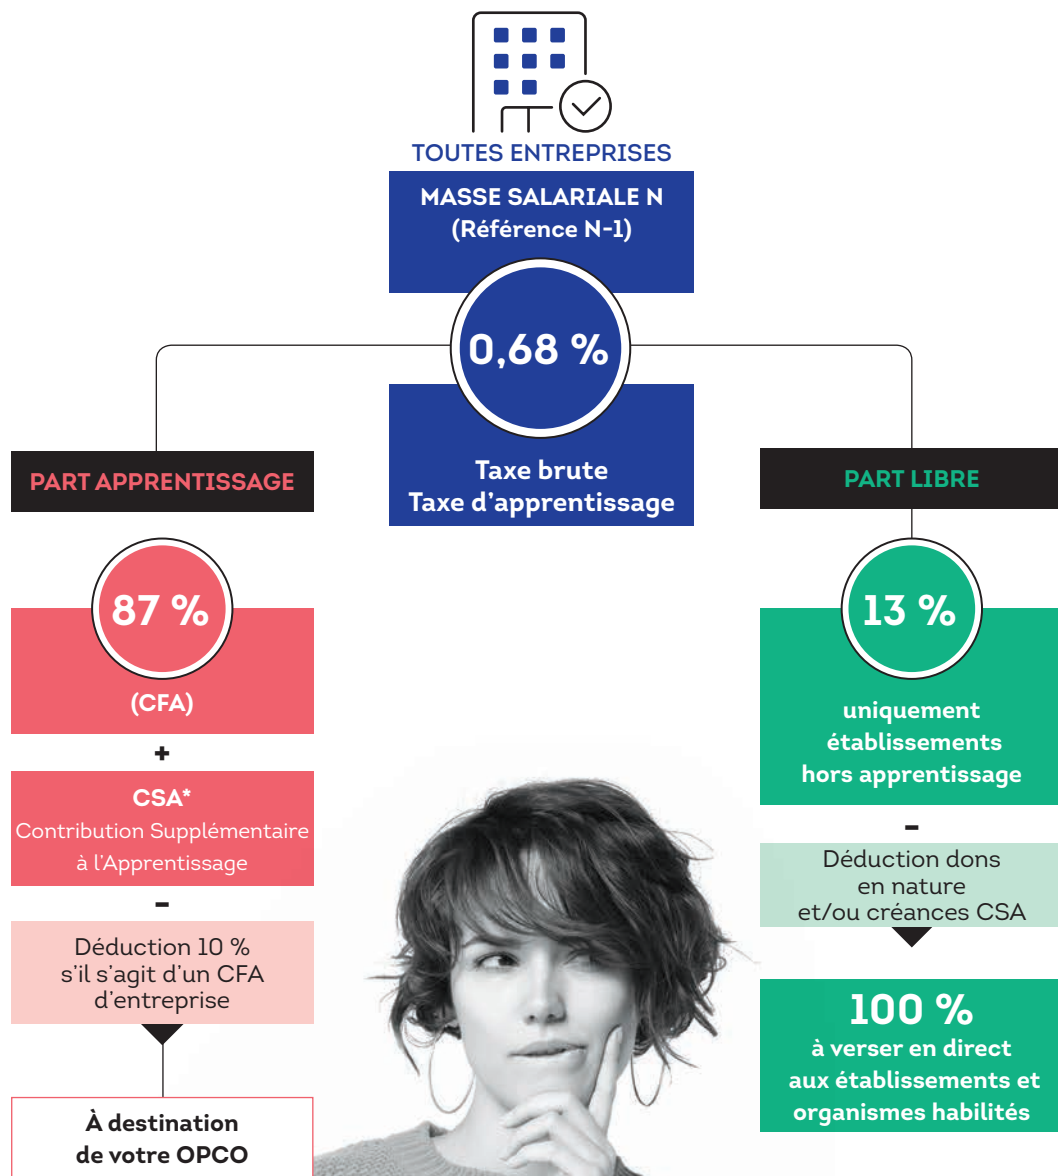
TOUTES ENTREPRISES

MASSE SALARIALE N
(Référence N-1)

0,68 %

Taxe brute
Taxe d'apprentissage

PART APPRENTISSAGE

87 %

(CFA)

+

CSA*
Contribution Supplémentaire à l'Apprentissage

-

Déduction 10 % s'il s'agit d'un CFA d'entreprise

À destination de votre OPCO

PART LIBRE

13 %

uniquement établissements hors apprentissage

-

Déduction dons en nature et/ou créances CSA

100 %
à verser en direct aux établissements et organismes habilités